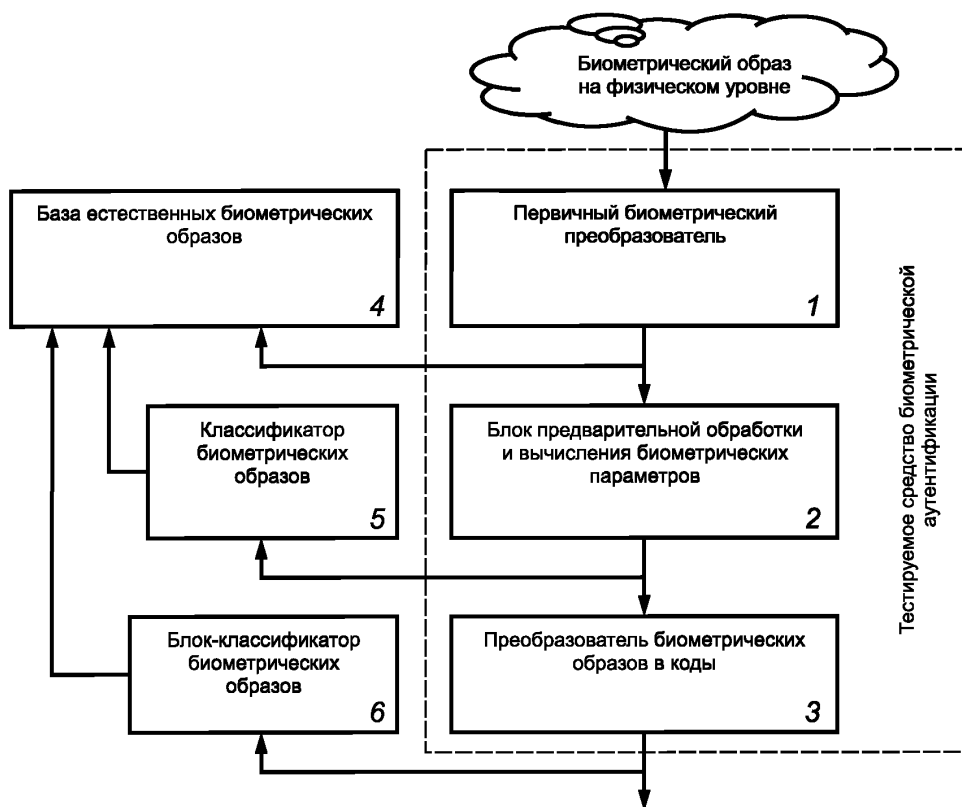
Биометрический образ на физическом уровне

База естественных биометрических образов
4

Первичный биометрический преобразователь
1

Классификатор биометрических образов
5

Блок предварительной обработки и вычисления биометрических параметров
2

Блок-классификатор биометрических образов
6

Преобразователь биометрических образов в коды
3

Тестируемое средство биометрической аутентификации